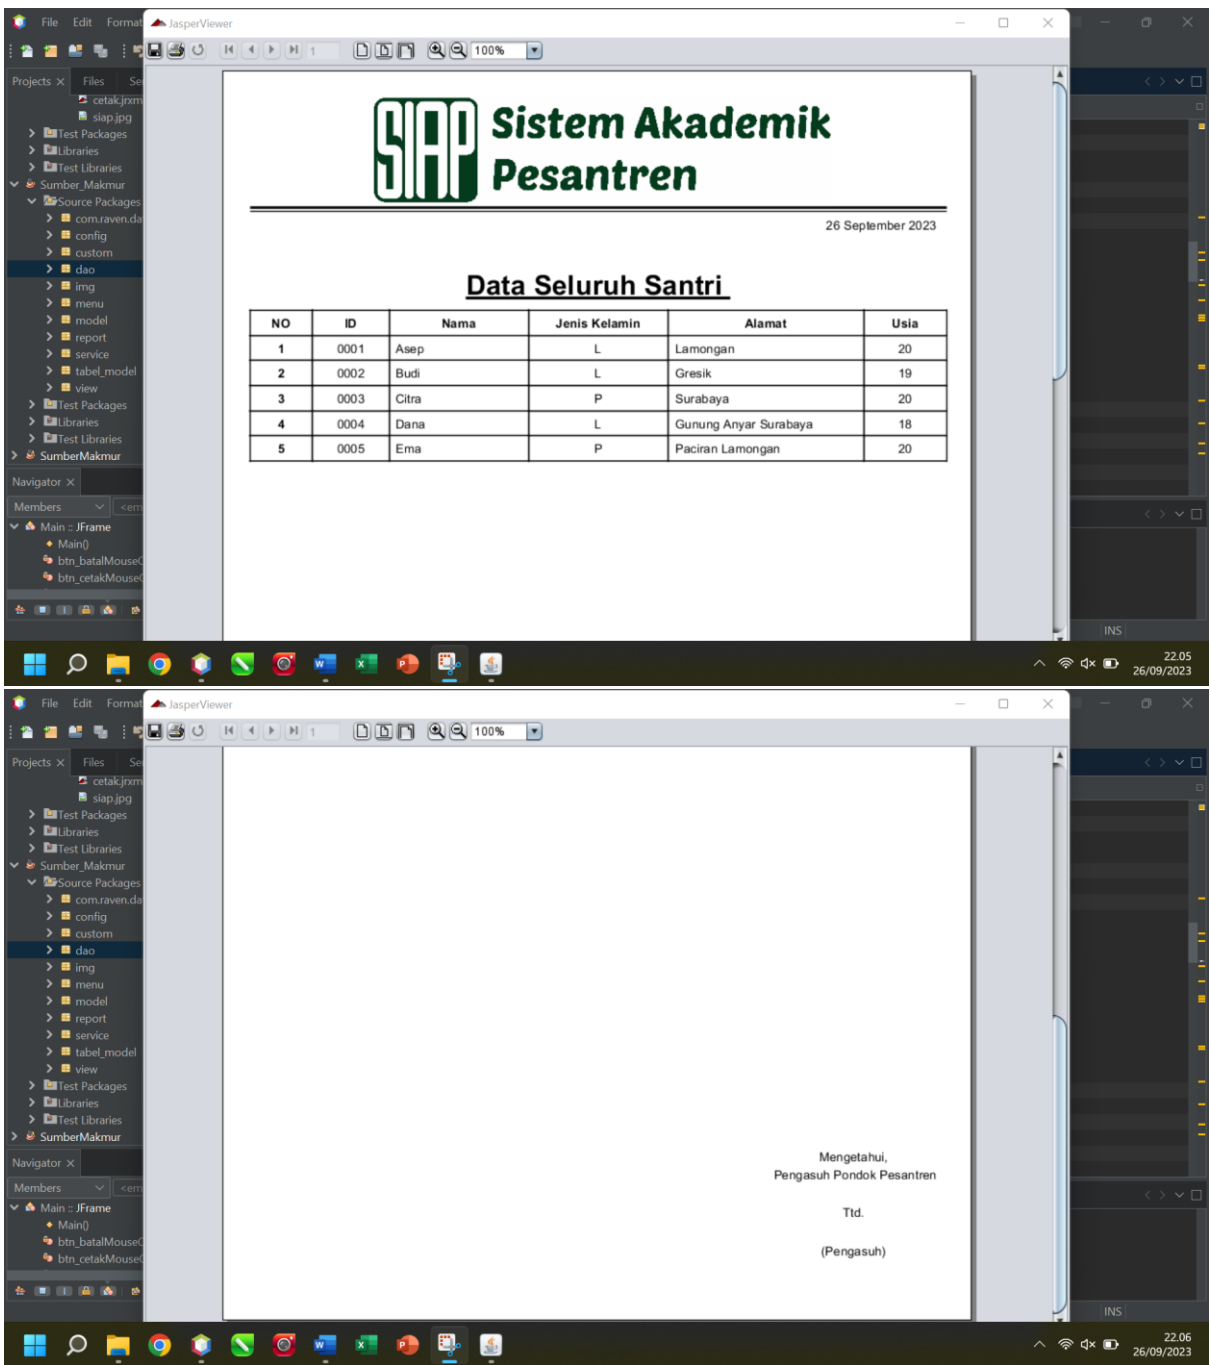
File Edit Format

JasperViewer

100%

Projects × Files Se

cetak.jrxm
siap.jpg
Test Packages
Libraries
Test Libraries
Sumber_Makmur
Source Packages
com.raven.da
config
custom
dao
img
menu
model
report
service
tabel_model
view
Test Packages
Libraries
Test Libraries
SumberMakmur

Navigator ×

Members <em

Main :: JFrame
Main()
btn_batalMouse(
btn_cetakMouse(

SIAP Sistem Akademik Pesantren

26 September 2023

Data Seluruh Santri

| NO | ID | Nama | Jenis Kelamin | Alamat | Usia |
|---|---|---|---|---|---|
| 1 | 0001 | Asep | L | Lamongan | 20 |
| 2 | 0002 | Budi | L | Gresik | 19 |
| 3 | 0003 | Citra | P | Surabaya | 20 |
| 4 | 0004 | Dana | L | Gunung Anyar Surabaya | 18 |
| 5 | 0005 | Ema | P | Paciran Lamongan | 20 |

INS

22.05
26/09/2023

File Edit Format

JasperViewer

100%

Projects × Files Se

cetak.jrxm
siap.jpg
Test Packages
Libraries
Test Libraries
Sumber_Makmur
Source Packages
com.raven.da
config
custom
dao
img
menu
model
report
service
tabel_model
view
Test Packages
Libraries
Test Libraries
SumberMakmur

Navigator ×

Members <em

Main :: JFrame
Main()
btn_batalMouse(
btn_cetakMouse(

Mengetahui,
Pengasuh Pondok Pesantren

Ttd.

(Pengasuh)

INS

22.06
26/09/2023